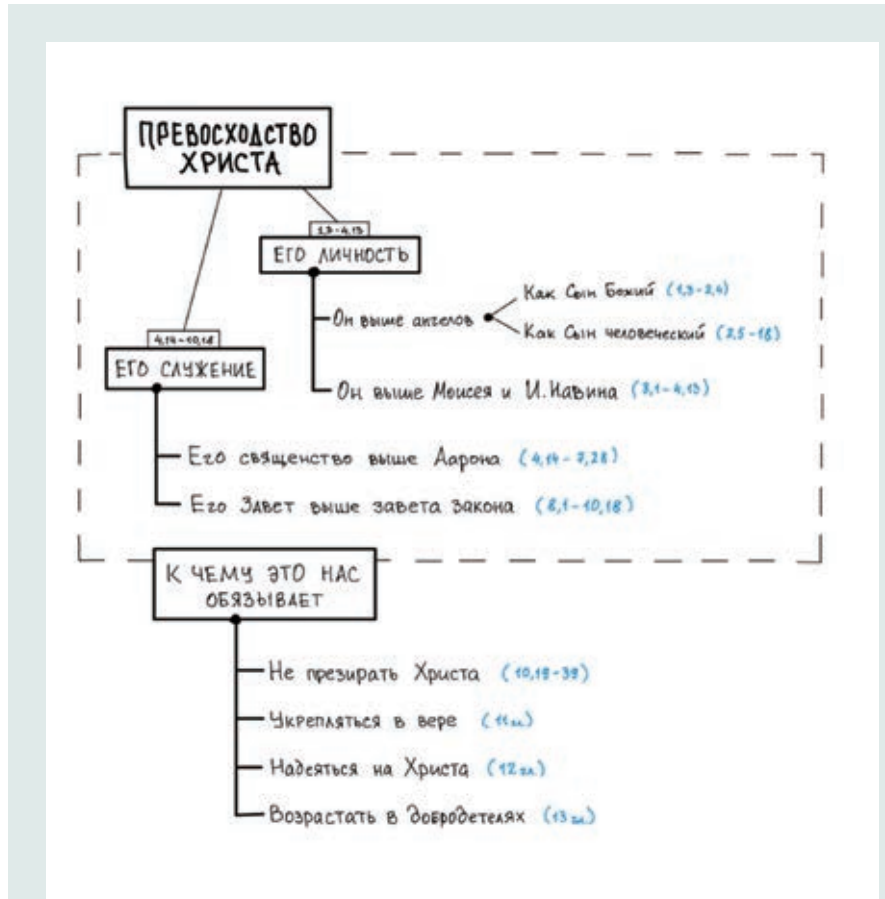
ПРЕВОСХОДСТВО ХРИСТА

1,1-4,13
ЕГО ЛИЧНОСТЬ

Он выше ангелов

Как Сын Божий (1,3-2,4)

Как Сын человеческий (2,5-18)

Он выше Моисея и И. Навина (3,1-4,13)

4,14-10,18
ЕГО СЛУЖЕНИЕ

Его священство выше Аарона (4,14-7,28)

Его Завет выше завета закона (8,1-10,18)

К ЧЕМУ ЭТО НАС ОБЯЗЫВАЕТ

Не презирать Христа (10,19-39)

Укрепляться в вере (11 гл.)

Надеяться на Христа (12 гл.)

Возрастать в добродетелях (13 гл.)